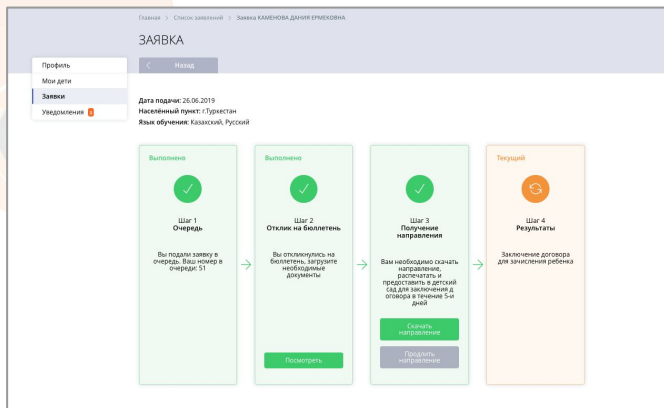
Главная > Список заявлений > Заявка КАМЕНОВА ДАНИЯ ЕРМЕКОВНА

ЗАЯВКА

< Назад

Профиль
Мои дети
Заявки
Уведомления 1

Дата подачи: 26.06.2019
Населённый пункт: г.Туркестан
Язык обучения: Казахский, Русский

Выполнено

Шаг 1
Очередь

Вы подали заявку в очередь. Ваш номер в очереди: 51

Выполнено

Шаг 2
Отклик на бюллетень

Вы откликнулись на бюллетень, загрузите необходимые документы

Посмотреть

Шаг 3
Получение направления

Вам необходимо скачать направление, распечатать и предоставить в детский сад для заключения д оговора в течение 5-и дней

Скачать направление

Продлить направление

Текущий

Шаг 4
Результаты

Заключение договора для зачисления ребенка